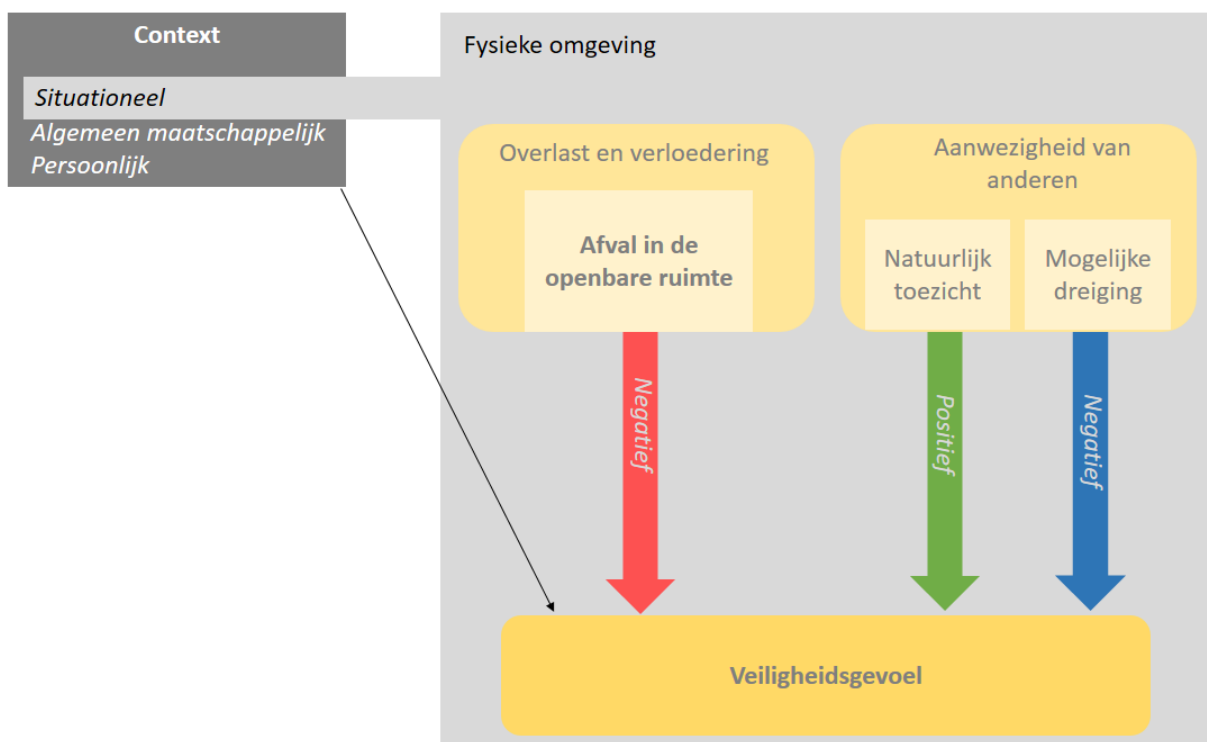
Context

Situationeel

Algemeen maatschappelijk

Persoonlijk

Fysieke omgeving

Overlast en verloedering

Afval in de openbare ruimte

Aanwezigheid van anderen

Natuurlijk toezicht

Mogelijke dreiging

Negatief

Positief

Negatief

Veiligheidsgevoel